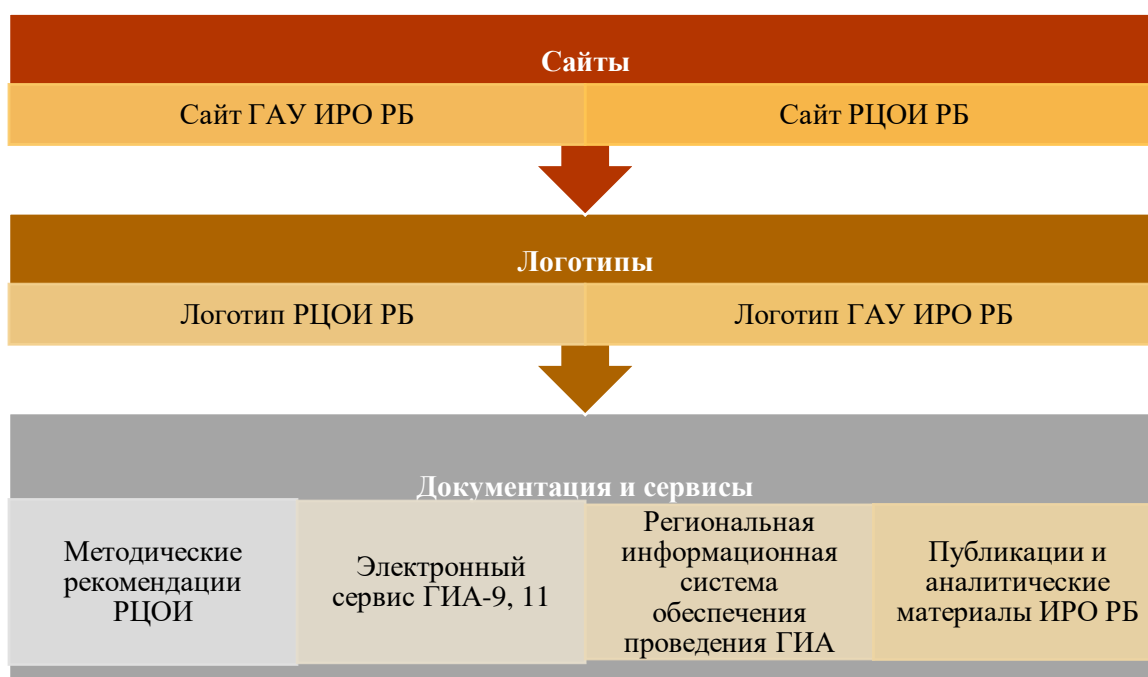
Сайты

Сайт ГАУ ИРО РБ

Сайт РЦОИ РБ

Логотипы

Логотип РЦОИ РБ

Логотип ГАУ ИРО РБ

Документация и сервисы

Методические рекомендации РЦОИ

Электронный сервис ГИА-9, 11

Региональная информационная система обеспечения проведения ГИА

Публикации и аналитические материалы ИРО РБ